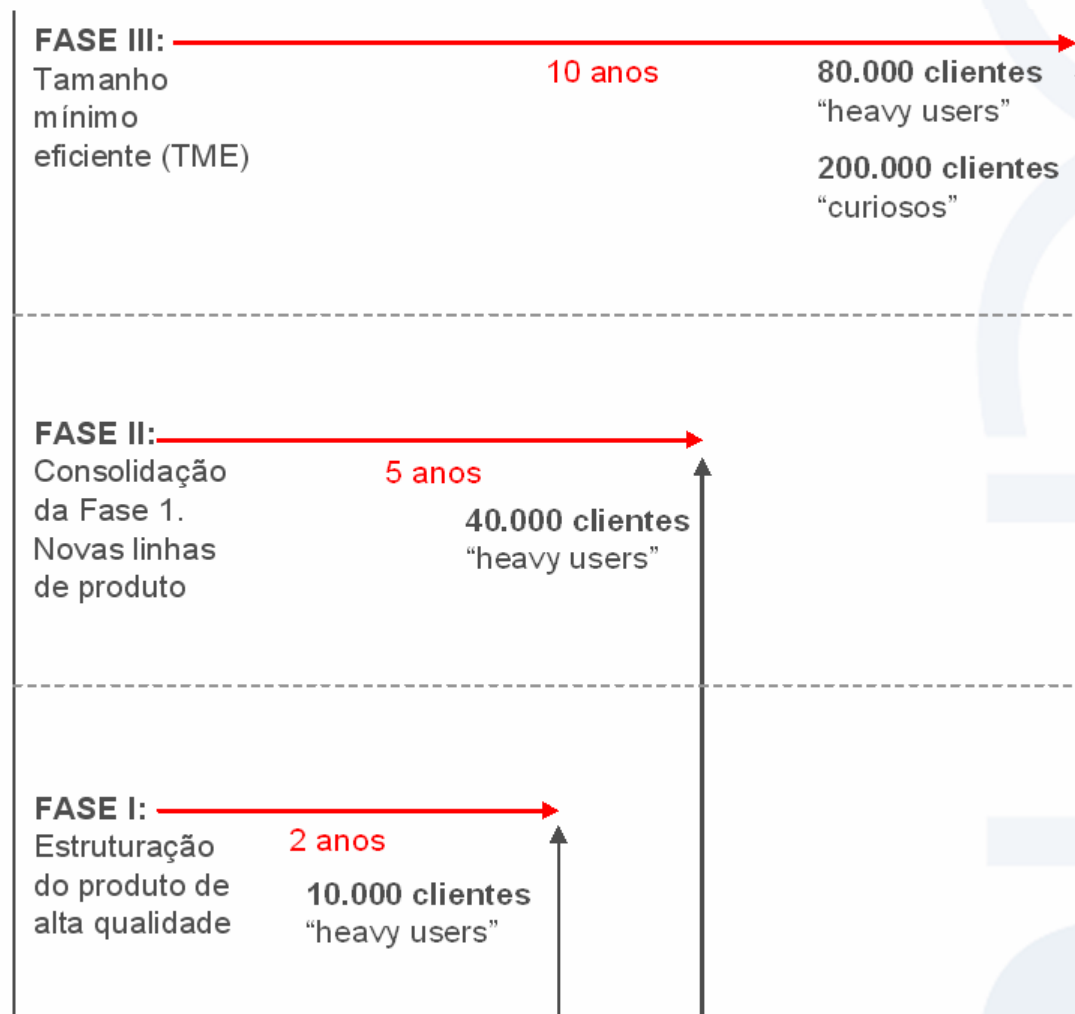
FASE III:
Tamanho mínimo eficiente (TME)

10 anos

80.000 clientes
“heavy users”

200.000 clientes
“curiosos”

FASE II:
Consolidação da Fase 1. Novas linhas de produto

5 anos

40.000 clientes
“heavy users”

FASE I:
Estruturação do produto de alta qualidade

2 anos

10.000 clientes
“heavy users”